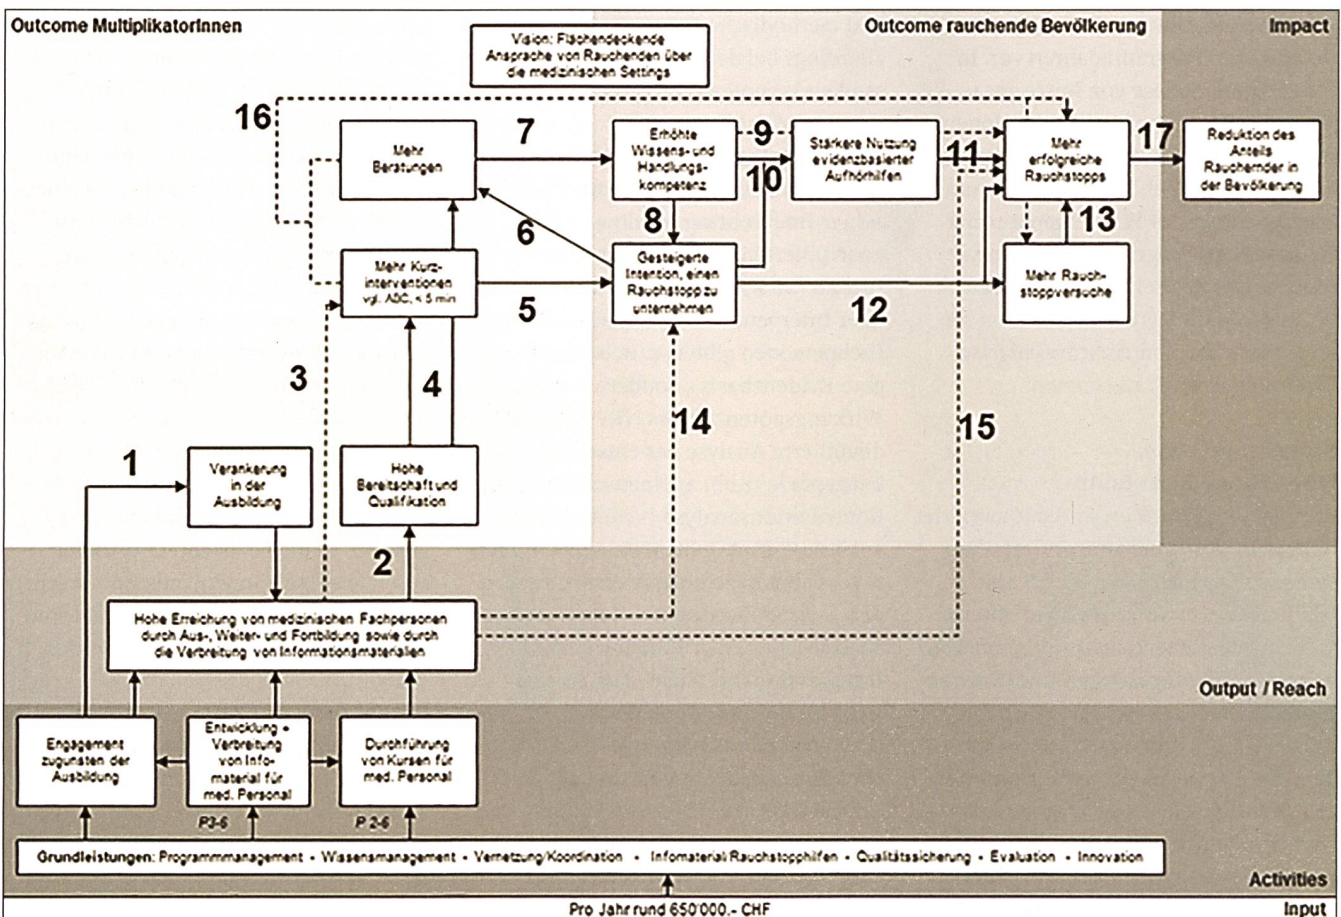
Outcome MultiplikatorInnen

Vision: Flächendeckende Ansprache von Rauchenden über die medizinischen Settings

Outcome rauchende Bevölkerung

Impact

16

Mehr Beratungen

7

Erhöhte Wissens- und Handlungskompetenz

9

Stärkere Nutzung evidenzbasierter Aufhörhilfen

10

11

Mehr erfolgreiche Rauchstopps

17

Reduktion des Anteils Rauchender in der Bevölkerung

8

13

6

Mehr Kurzinterventionen vgl. ABC, < 5 min

Gesteigerte Intention, einen Rauchstopp zu unternehmen

Mehr Rauchstoppversuche

5

12

3

4

14

15

1

Verankerung in der Ausbildung

Hohe Bereitschaft und Qualifikation

2

Hohe Erreichung von medizinischen Fachpersonen durch Aus-, Weiter- und Fortbildung sowie durch die Verbreitung von Informationsmaterialien

Output / Reach

Engagement zugunsten der Ausbildung

Entwicklung + Verbreitung von Infomaterial für med. Personal

Durchführung von Kursen für med. Personal

P3-6

P 2-6

Grundleistungen: Programmmanagement • Wissensmanagement • Vernetzung/Koordination • Infomaterial/Rauchstopphilfen • Qualitätssicherung • Evaluation • Innovation

Activities

Pro Jahr rund 650'000.- CHF

Input